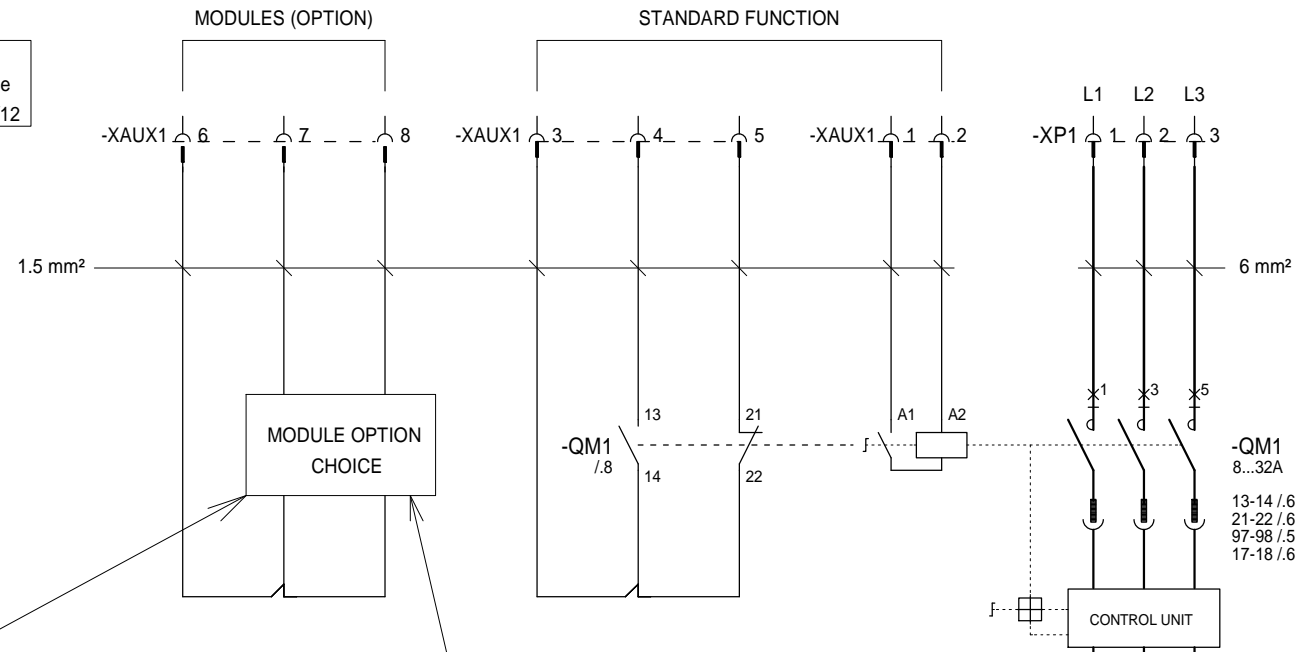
MODULES (OPTION)

STANDARD FUNCTION

e
12

L1 L2 L3

-XAUX1 6 7 8

-XAUX1 3 4 5

-XAUX1 1 2

-XP1 1 2 3

1.5 mm²

6 mm²

1 3 5

13 21 A1 A2

MODULE OPTION CHOICE

-QM1
/.8

14 22

-QM1
8...32A

13-14 /.6
21-22 /.6
97-98 /.5
17-18 /.6

CONTROL UNIT